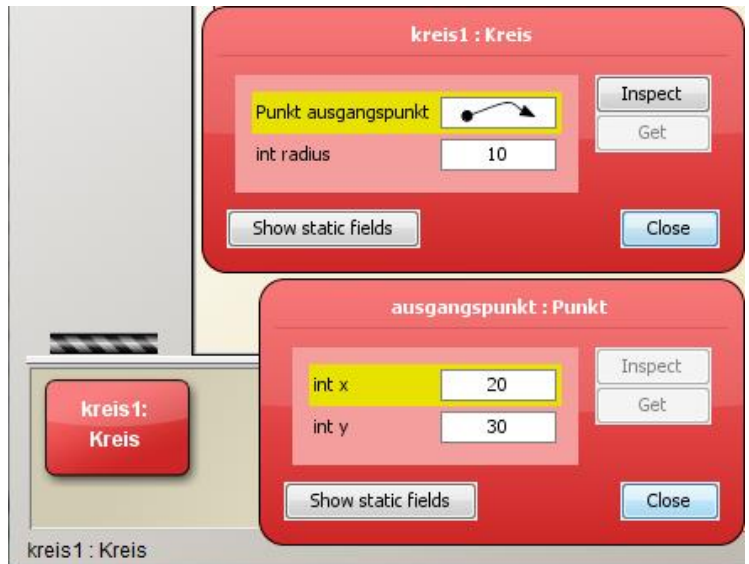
kreis1 : Kreis

| | |
|---|---|
| Punkt ausgangspunkt | |
| int radius | 10 |

Inspect

Get

Show static fields

Close

ausgangspunkt : Punkt

| | |
|---|---|
| int x | 20 |
| int y | 30 |

Inspect

Get

Show static fields

Close

kreis1: Kreis

kreis1 : Kreis